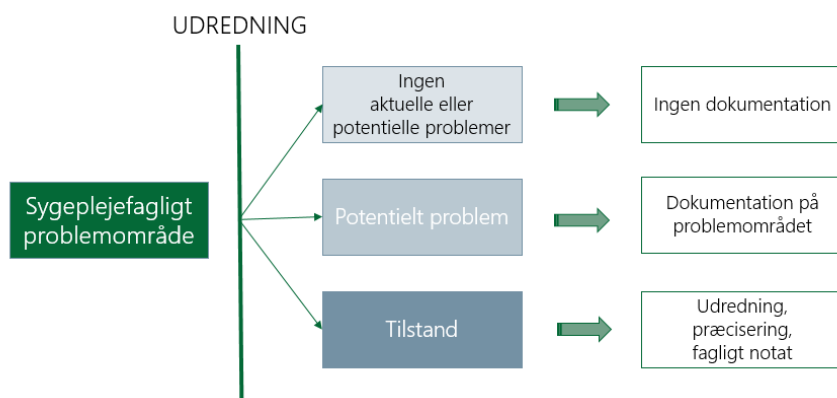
UDREDNING

Sygeplejefagligt problemområde

Ingen aktuelle eller potentielle problemer

Ingen dokumentation

Potentielt problem

Dokumentation på problemområdet

Tilstand

Udredning, præcisering, fagligt notat